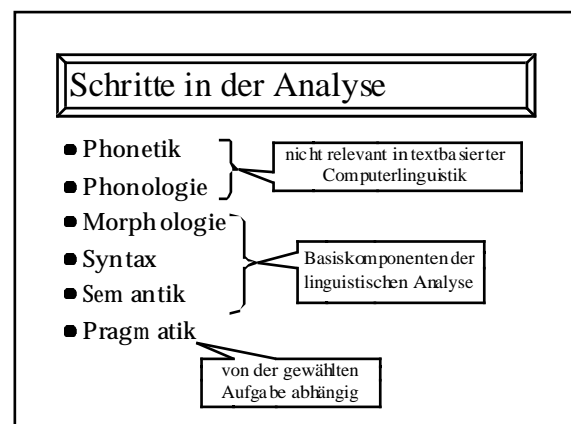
Schritte in der Analyse

- Phonetik
- Phonologie
- Morphologie
- Syntax
- Semantik
- Pragmatik

nicht relevant in textbasierter Computerlinguistik

Basiskomponenten der linguistischen Analyse

von der gewählten Aufgabe abhängig